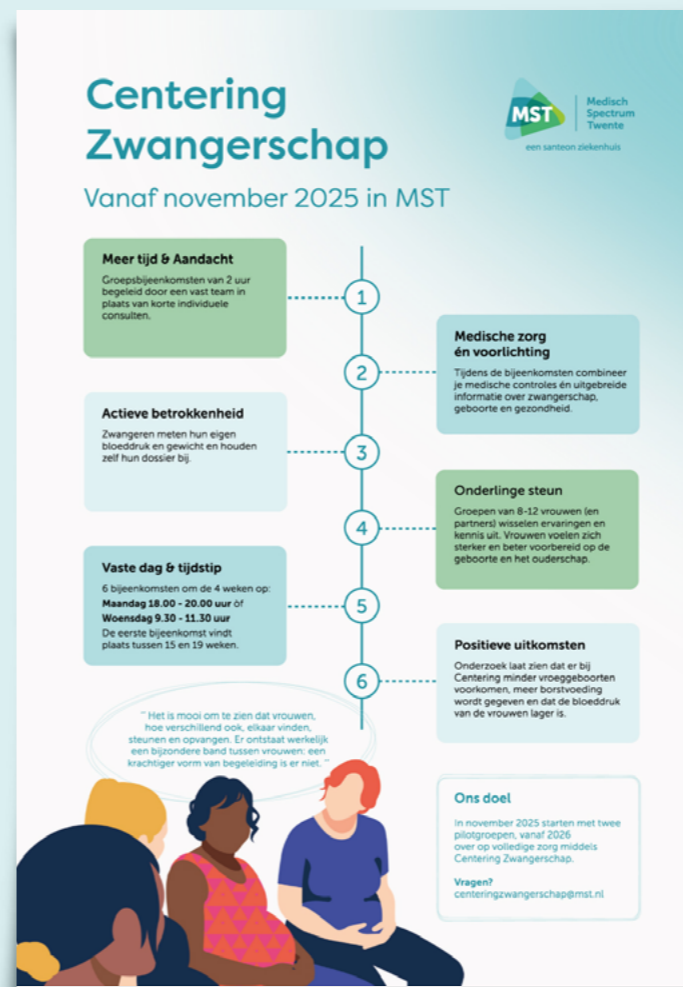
Centering Zwangerschap

Vanaf november 2025 in MST

MST Medisch Spectrum Twente
een santeon ziekenhuis

Meer tijd & Aandacht
Groepsbijeenkomsten van 2 uur begeleid door een vast team in plaats van korte individuele consulten.

1

Medische zorg én voorlichting
Tijdens de bijeenkomsten combineer je medische controles én uitgebreide informatie over zwangerschap, geboorte en gezondheid.

2

Actieve betrokkenheid
Zwangeren meten hun eigen bloeddruk en gewicht en houden zelf hun dossier bij.

3

Onderlinge steun
Groepen van 8-12 vrouwen (en partners) wisselen ervaringen en kennis uit. Vrouwen voelen zich sterker en beter voorbereid op de geboorte en het ouderschap.

4

Vaste dag & tijdstip
6 bijeenkomsten om de 4 weken op:
Maandag 18.00 - 20.00 uur óf
Woensdag 9.30 - 11.30 uur
De eerste bijeenkomst vindt plaats tussen 15 en 19 weken.

5

Positieve uitkomsten
Onderzoek laat zien dat er bij Centering minder vroeggeboorten voorkomen, meer borstvoeding wordt gegeven en dat de bloeddruk van de vrouwen lager is.

6

" Het is mooi om te zien dat vrouwen, hoe verschillend ook, elkaar vinden, steunen en opvangen. Er ontstaat werkelijk een bijzondere band tussen vrouwen: een krachtiger vorm van begeleiding is er niet. "

Ons doel
In november 2025 starten met twee pilotgroepen, vanaf 2026 over op volledige zorg middels Centering Zwangerschap.

Vragen?
centeringzwangerschap@mst.nl